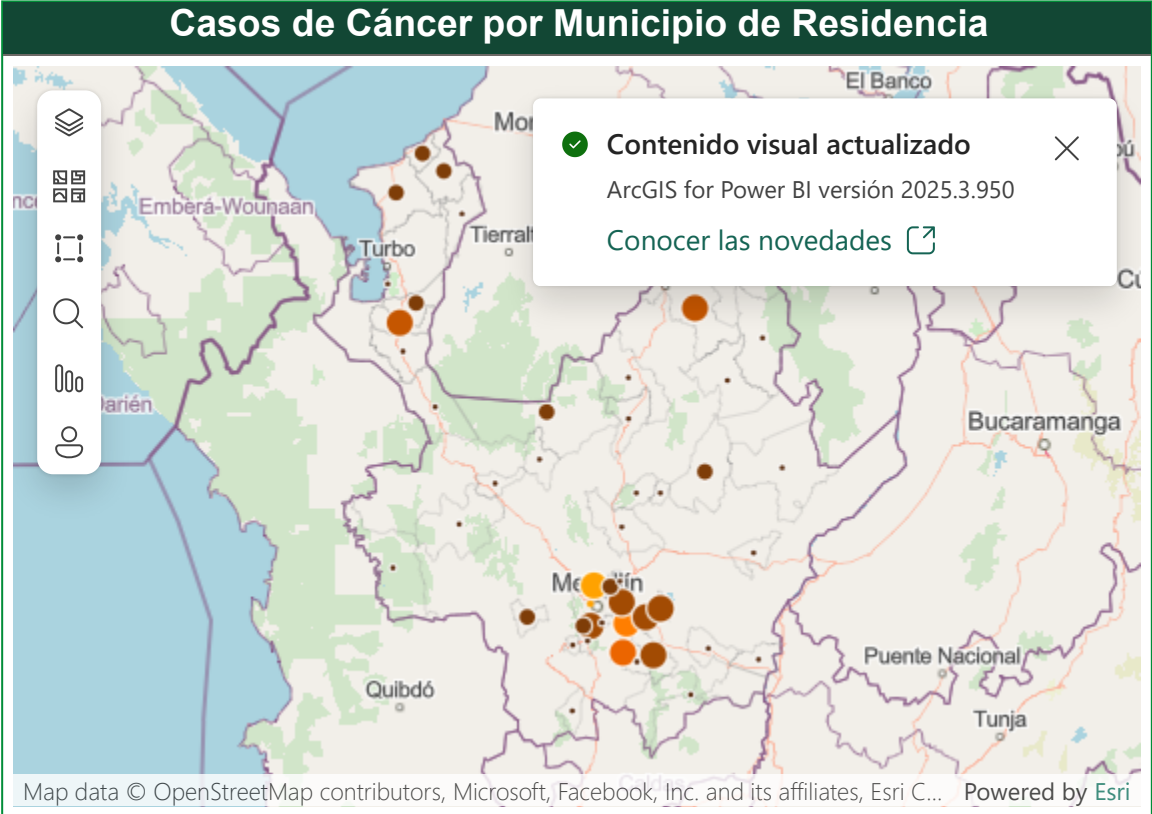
Casos de Cáncer por Municipio de Residencia

El Banco
Mon
Contenido visual actualizado
ArcGIS for Power BI versión 2025.3.950
Conocer las novedades
Emberá-Wounaan
Turbo
Tierralt
Cú
Darién
Bucaramanga
Medellín
Puente Nacional
Quibdó
Tunja
Map data © OpenStreetMap contributors, Microsoft, Facebook, Inc. and its affiliates, Esri C... Powered by Esri